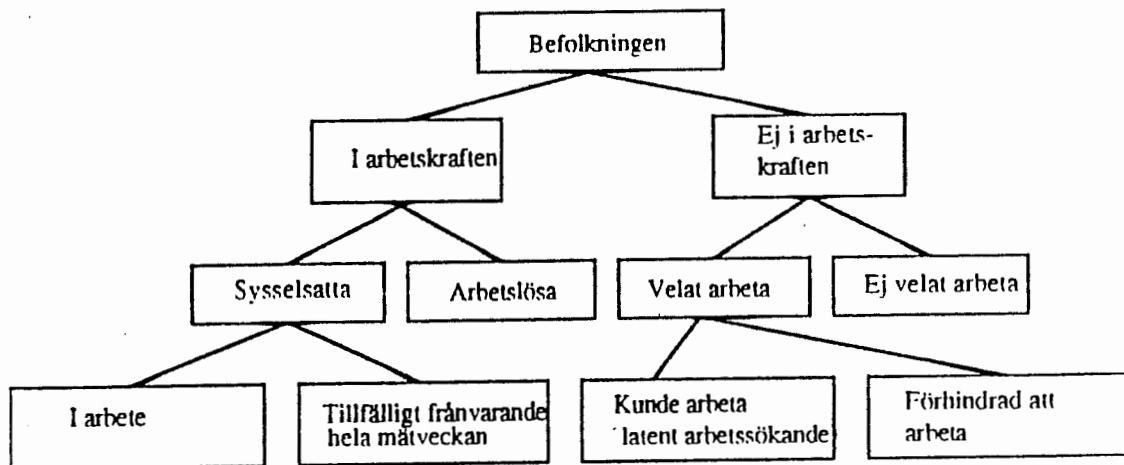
Befolkningen

I arbetskraften

Ej i arbetskraften

Sysselsatta

Arbetslösa

Velat arbeta

Ej velat arbeta

I arbete

Tillfälligt frånvarande hela mätveckan

Kunde arbeta latent arbetssökande

Förhindrad att arbeta